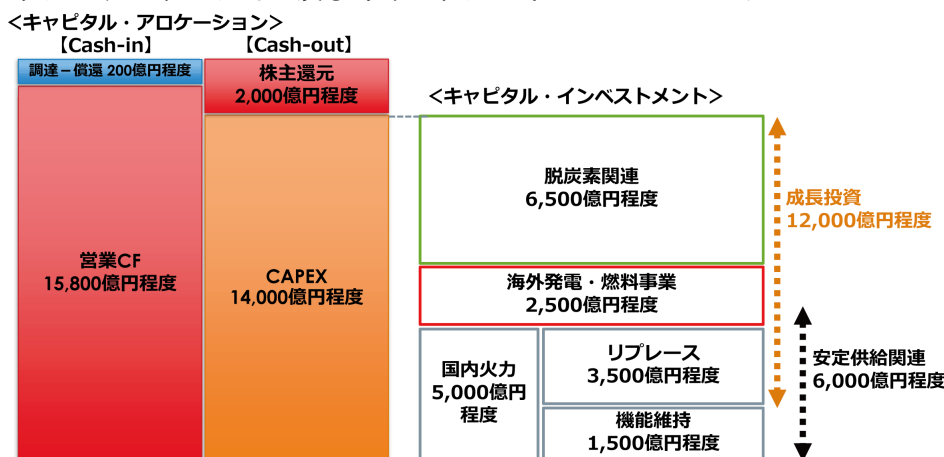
<キャピタル・アロケーション>

【Cash-in】

調達－償還 200億円程度

営業CF
15,800億円程度

【Cash-out】

株主還元
2,000億円程度

CAPEX
14,000億円程度

<キャピタル・インベストメント>

脱炭素関連
6,500億円程度

海外発電・燃料事業
2,500億円程度

国内火力
5,000億円程度

リプレース
3,500億円程度

機能維持
1,500億円程度

成長投資
12,000億円程度

安定供給関連
6,000億円程度